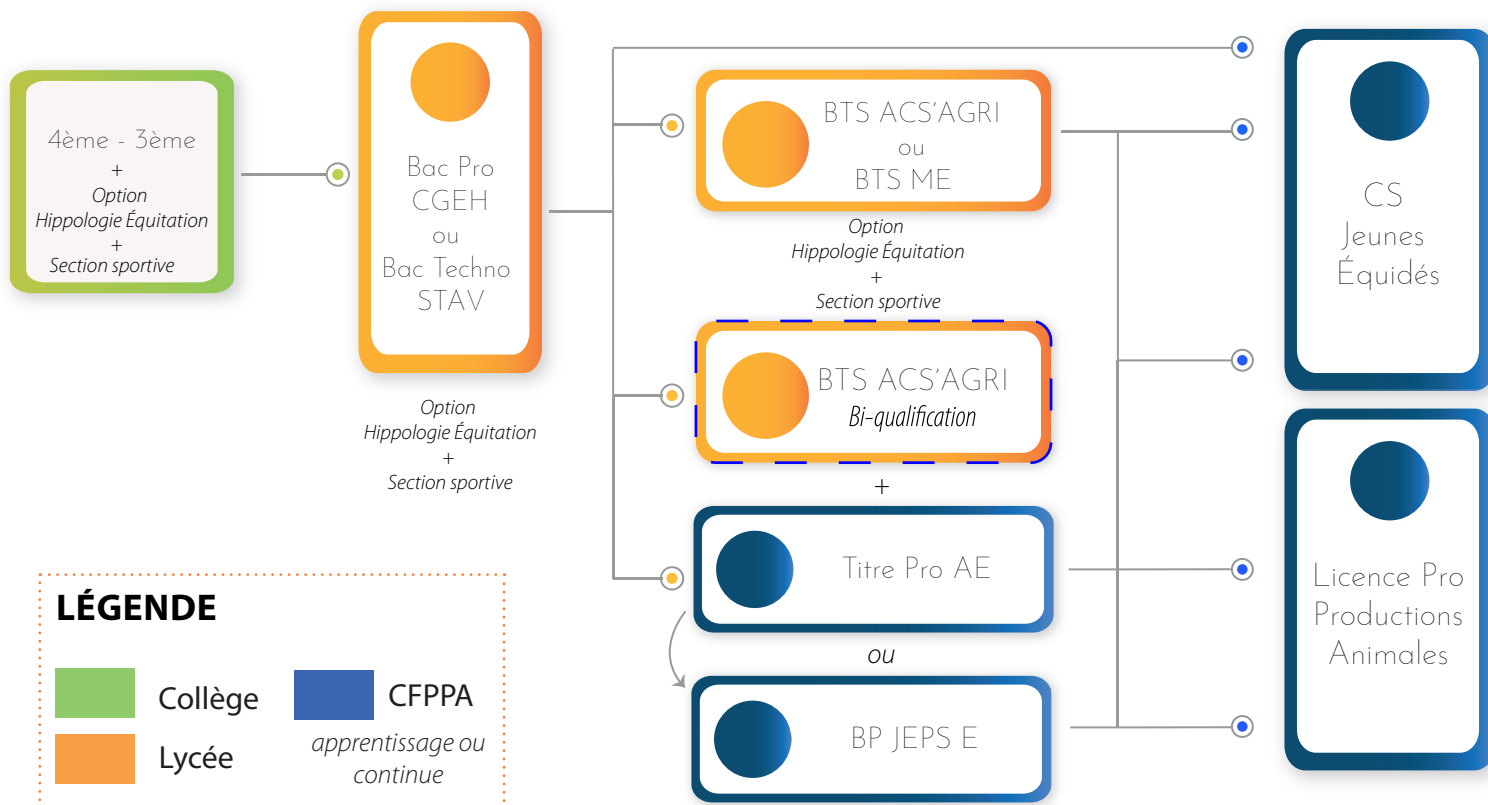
4ème - 3ème
+
Option
Hippologie Équitation
+
Section sportive

Bac Pro
CGEH
ou
Bac Techno
STAV

Option
Hippologie Équitation
+
Section sportive

BTS ACS'AGRI
ou
BTS ME

Option
Hippologie Équitation
+
Section sportive

BTS ACS'AGRI
Bi-qualification

+

Titre Pro AE

ou

BP JEPS E

CS
Jeunes
Équidés

Licence Pro
Productions
Animales

LÉGENDE

Collège

Lycée

CFPPA
apprentissage ou continue